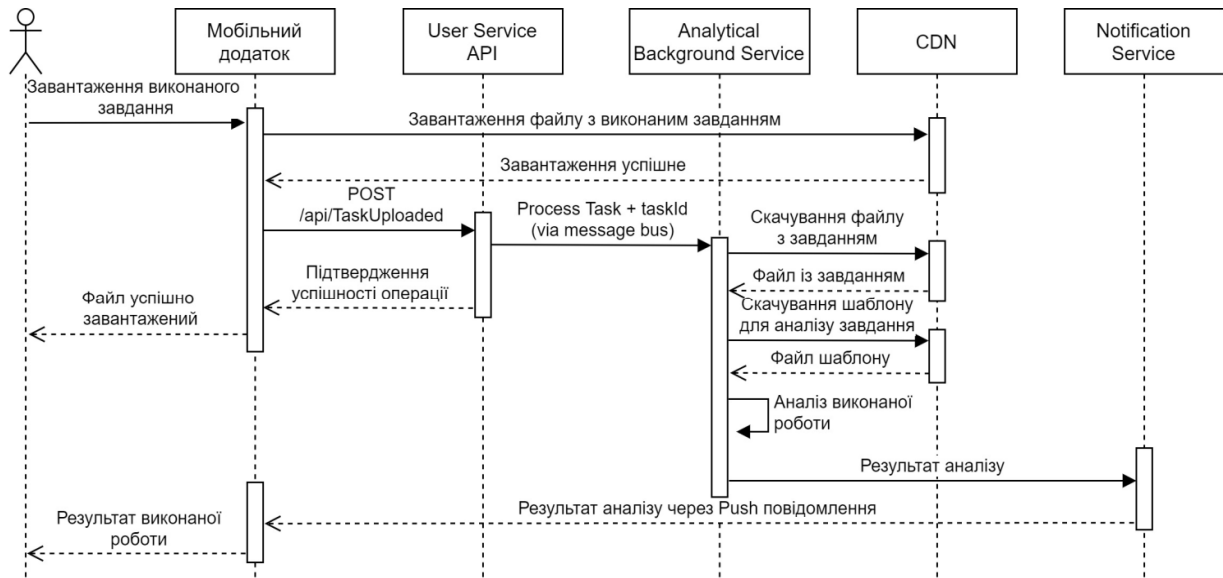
Мобільний додаток

User Service API

Analytical Background Service

CDN

Notification Service

Завантаження виконаного завдання

Завантаження файлу з виконаним завданням

Завантаження успішне

POST /api/TaskUploaded

Process Task + taskId (via message bus)

Скачування файлу з завданням

Файл із завданням

Підтвердження успішності операції

Файл успішно завантажений

Скачування шаблону для аналізу завдання

Файл шаблону

Аналіз виконаної роботи

Результат аналізу

Результат аналізу через Push повідомлення

Результат виконаної роботи